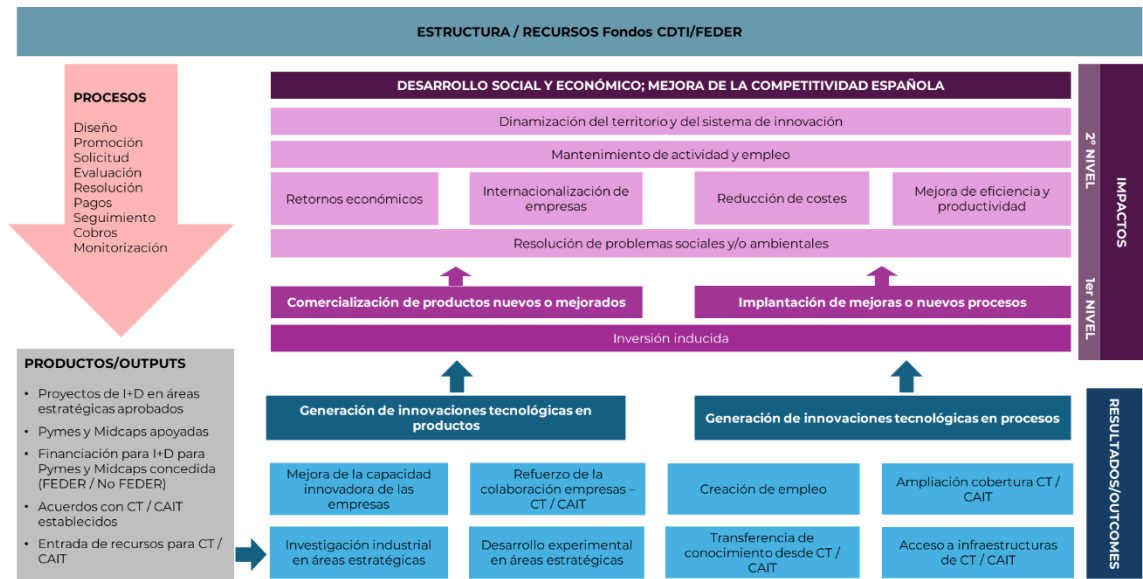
ESTRUCTURA / RECURSOS Fondos CDTI/FEDER

PROCESOS

Diseño
Promoción
Solicitud
Evaluación
Resolución
Pagos
Seguimiento
Cobros
Monitorización

PRODUCTOS/OUTPUTS

• Proyectos de I+D en áreas estratégicas aprobados
• Pymes y Midcaps apoyadas
• Financiación para I+D para Pymes y Midcaps concedida (FEDER / No FEDER)
• Acuerdos con CT / CAIT establecidos
• Entrada de recursos para CT / CAIT

DESARROLLO SOCIAL Y ECONÓMICO; MEJORA DE LA COMPETITIVIDAD ESPAÑOLA

Dinamización del territorio y del sistema de innovación

Mantenimiento de actividad y empleo

Retornos económicos

Internacionalización de empresas

Reducción de costes

Mejora de eficiencia y productividad

Resolución de problemas sociales y/o ambientales

Comercialización de productos nuevos o mejorados

Implantación de mejoras o nuevos procesos

Inversión inducida

2º NIVEL

1er NIVEL

IMPACTOS

Generación de innovaciones tecnológicas en productos

Generación de innovaciones tecnológicas en procesos

Mejora de la capacidad innovadora de las empresas

Refuerzo de la colaboración empresas – CT / CAIT

Creación de empleo

Ampliación cobertura CT / CAIT

Investigación industrial en áreas estratégicas

Desarrollo experimental en áreas estratégicas

Transferencia de conocimiento desde CT / CAIT

Acceso a infraestructuras de CT / CAIT

RESULTADOS/OUTCOMES